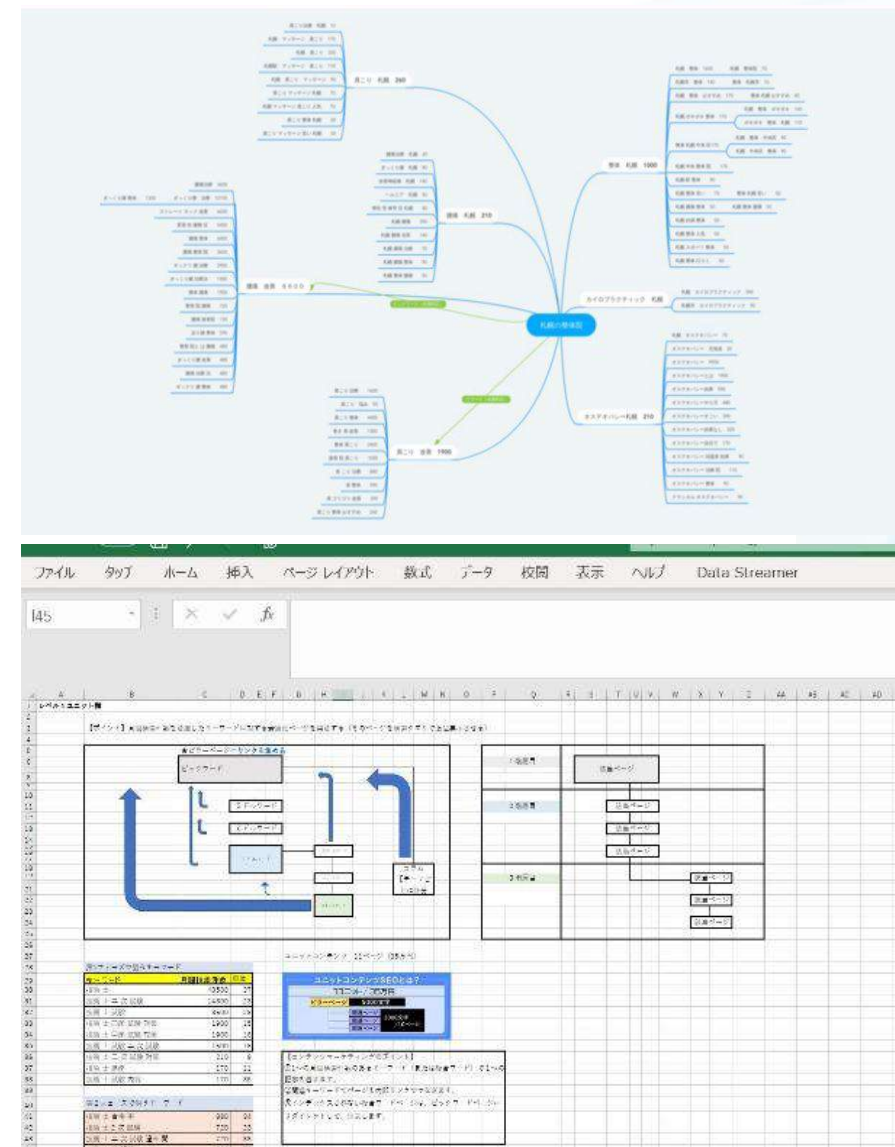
肩こり 札幌 260

整体 札幌 1000

腰痛 札幌 210

カイロプラクティック 札幌

腰痛 改善 9900

札幌の整体院

肩こり 改善 1900

カスタオパレー札幌 210

ファイル タップ ホーム 挿入 ページ レイアウト 数式 データ 校閲 表示 ヘルプ Data Streamer

I45

fx

ユニットコンテンツSEOとは？

ドラーページ

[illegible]